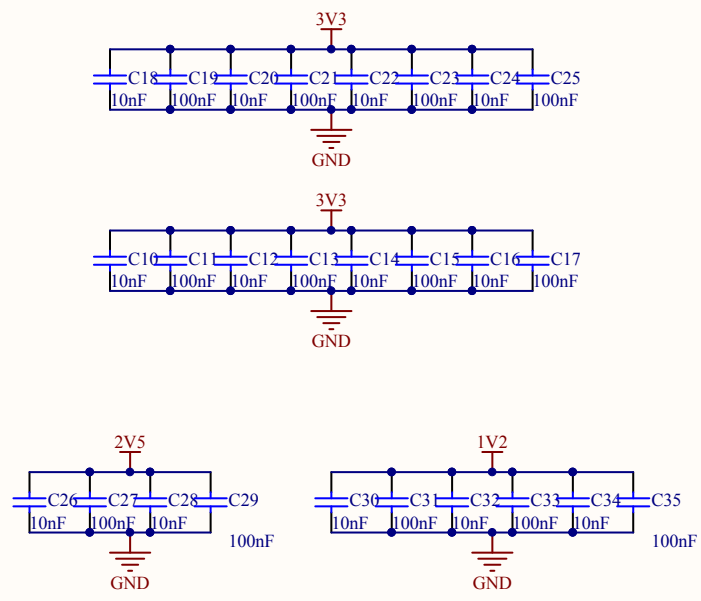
3V3

C18 10nF
C19 100nF
C20 10nF
C21 100nF
C22 10nF
C23 100nF
C24 10nF
C25 100nF

GND

3V3

C10 10nF
C11 100nF
C12 10nF
C13 100nF
C14 10nF
C15 100nF
C16 10nF
C17 100nF

GND

2V5

C26 10nF
C27 100nF
C28 10nF
C29 100nF

GND

1V2

C30 10nF
C31 100nF
C32 10nF
C33 100nF
C34 10nF
C35 100nF

GND